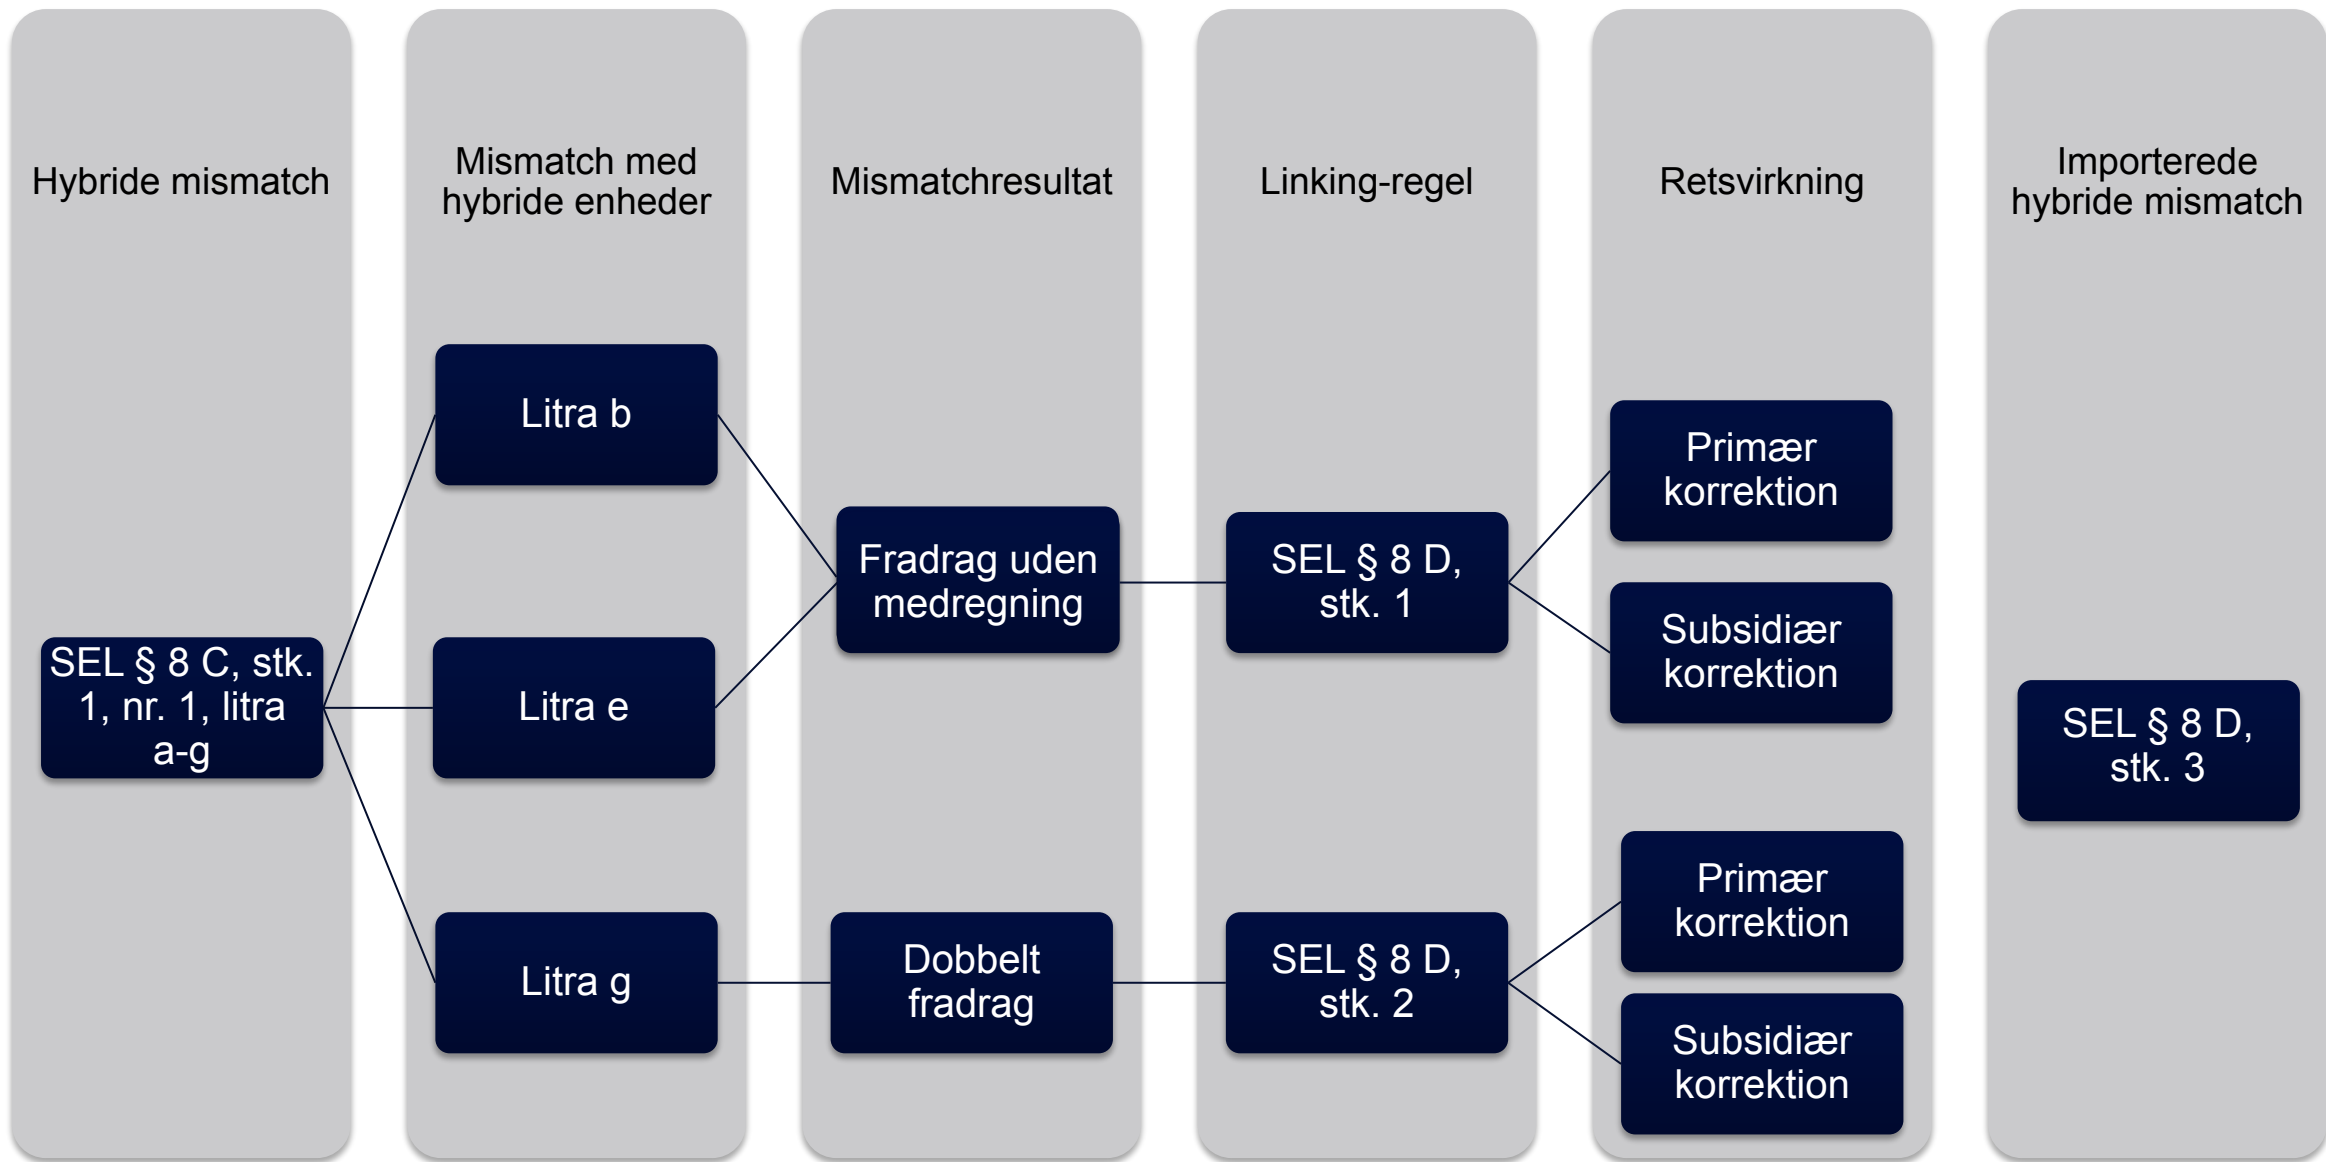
Hybride mismatch

SEL § 8 C, stk. 1, nr. 1, litra a-g

Mismatch med hybride enheder

Litra b

Litra e

Litra g

Mismatchresultat

Fradrag uden medregning

Dobbelt fradrag

Linking-regel

SEL § 8 D, stk. 1

SEL § 8 D, stk. 2

Retsvirkning

Primær korrektion

Subsidiær korrektion

Primær korrektion

Subsidiær korrektion

Importerede hybride mismatch

SEL § 8 D, stk. 3